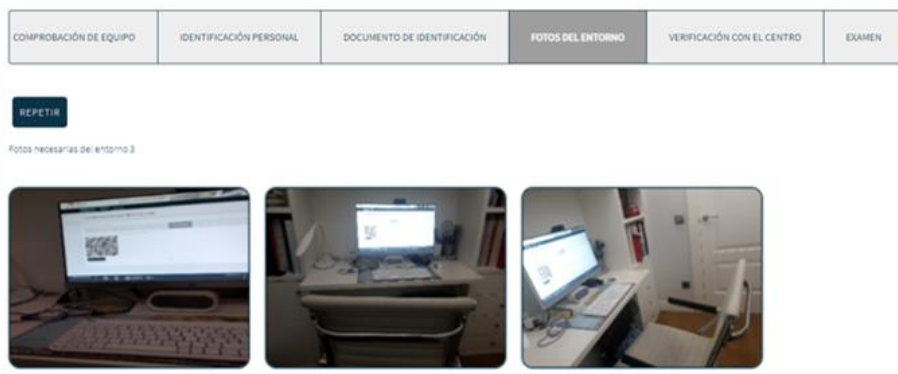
| COMPROBACIÓN DE EQUIPO | IDENTIFICACIÓN PERSONAL | DOCUMENTO DE IDENTIFICACIÓN | FOTOS DEL ENTORNO | VERIFICACIÓN CON EL CENTRO | EXAMEN |
|---|---|---|---|---|---|

REPETIR

Fotos necesarias del entorno 3